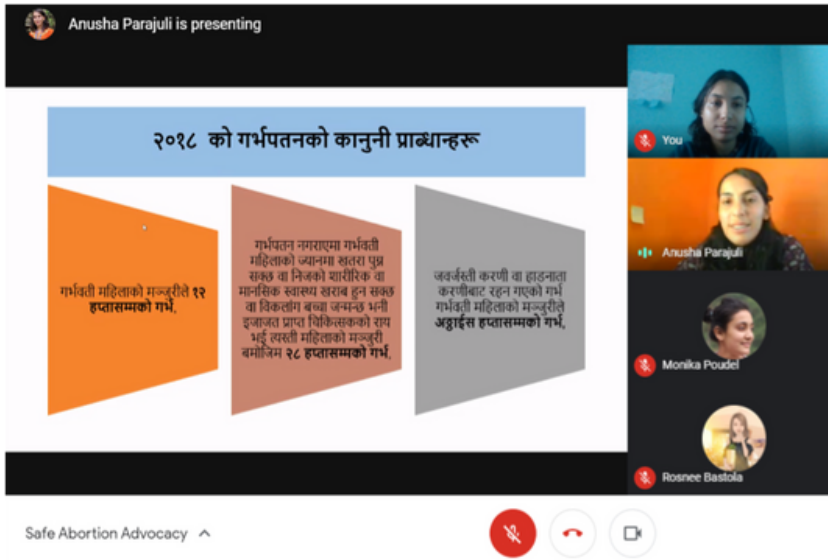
Anusha Parajuli is presenting

२०१८ को गर्भपतनको कानुनी प्राब्धान्हरू

गर्भवती महिलाको मन्जुरीले १२ हप्तासम्मको गर्भ,

गर्भपतन नगराएमा गर्भवती महिलाको ज्यानमा खतरा पुग्न सक्ने वा निजको शारीरिक वा मानसिक स्वास्थ्य खराब हुन सक्ने वा विकलांग बच्चा जन्मने भनी इजाजत प्राप्त चिकित्सकको राय भई त्यस्ती महिलाको मन्जुरी बमोजिम २८ हप्तासम्मको गर्भ,

जबर्जस्ती करणी वा हाडनाता करणीबाट रहन गएको गर्भ गर्भवती महिलाको मन्जुरीले अठ्ठाईस हप्तासम्मको गर्भ,

You

Anusha Parajuli

Monika Poudel

Rosnee Bastola

Safe Abortion Advocacy